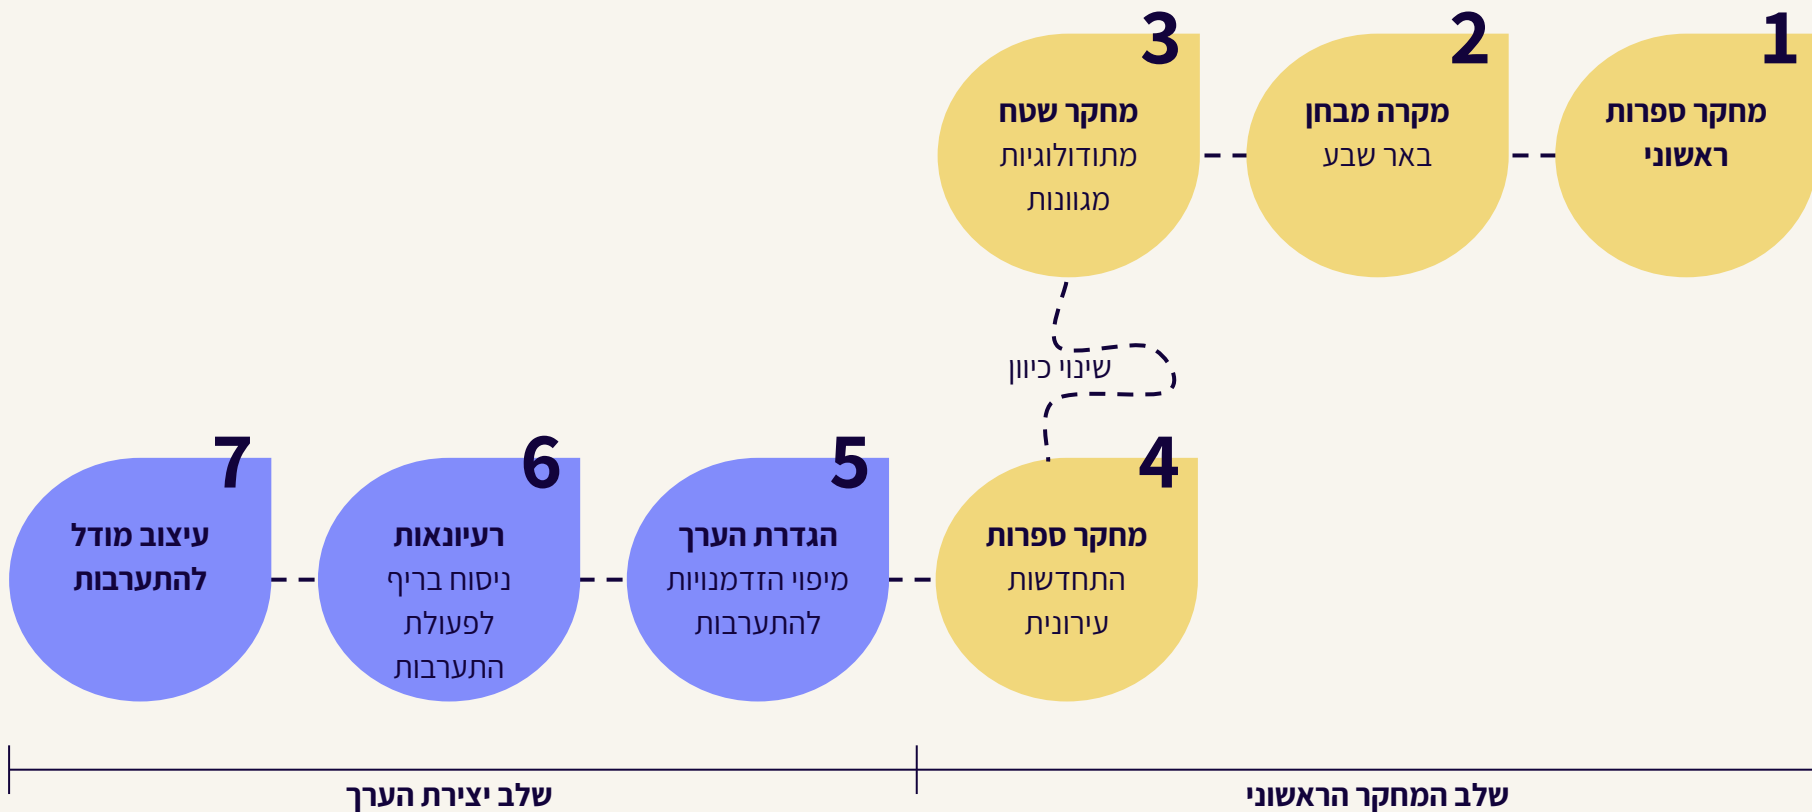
1
מחקר ספרות
ראשוני

2
מקרה מבחן
באר שבע

3
מחקר שטח
מתודולוגיות
מגוונות

שינוי כיוון

4
מחקר ספרות
התחדשות
עירונית

5
הגדרת הערך
מיפוי הזדמנויות
להתערבות

6
רעיונאות
ניסוח בריף
לפעולת
התערבות

7
עיצוב מודל
להתערבות

שלב המחקר הראשוני

שלב יצירת הערך